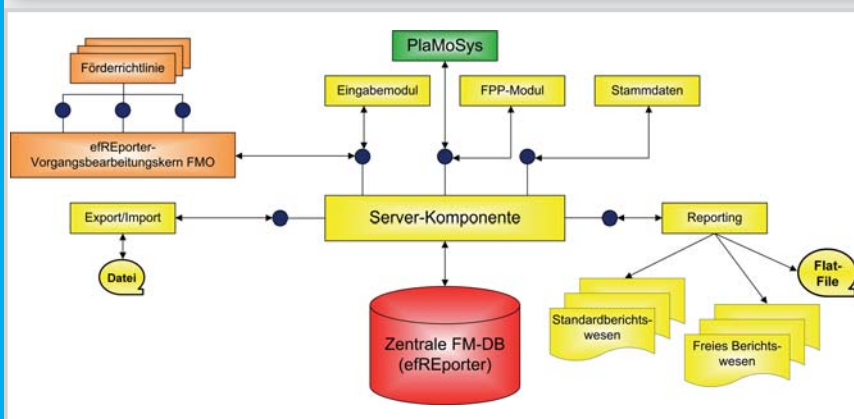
PlaMoSys

Förderrichtlinie

Eingabemodul

FPP-Modul

Stammdaten

efREporter-Vorgangsbearbeitungskern FMO

Export/Import

Server-Komponente

Reporting

Datei

Flat-File

Standardberichtswesen

Freies Berichtswesen

Zentrale FM-DB (efREporter)